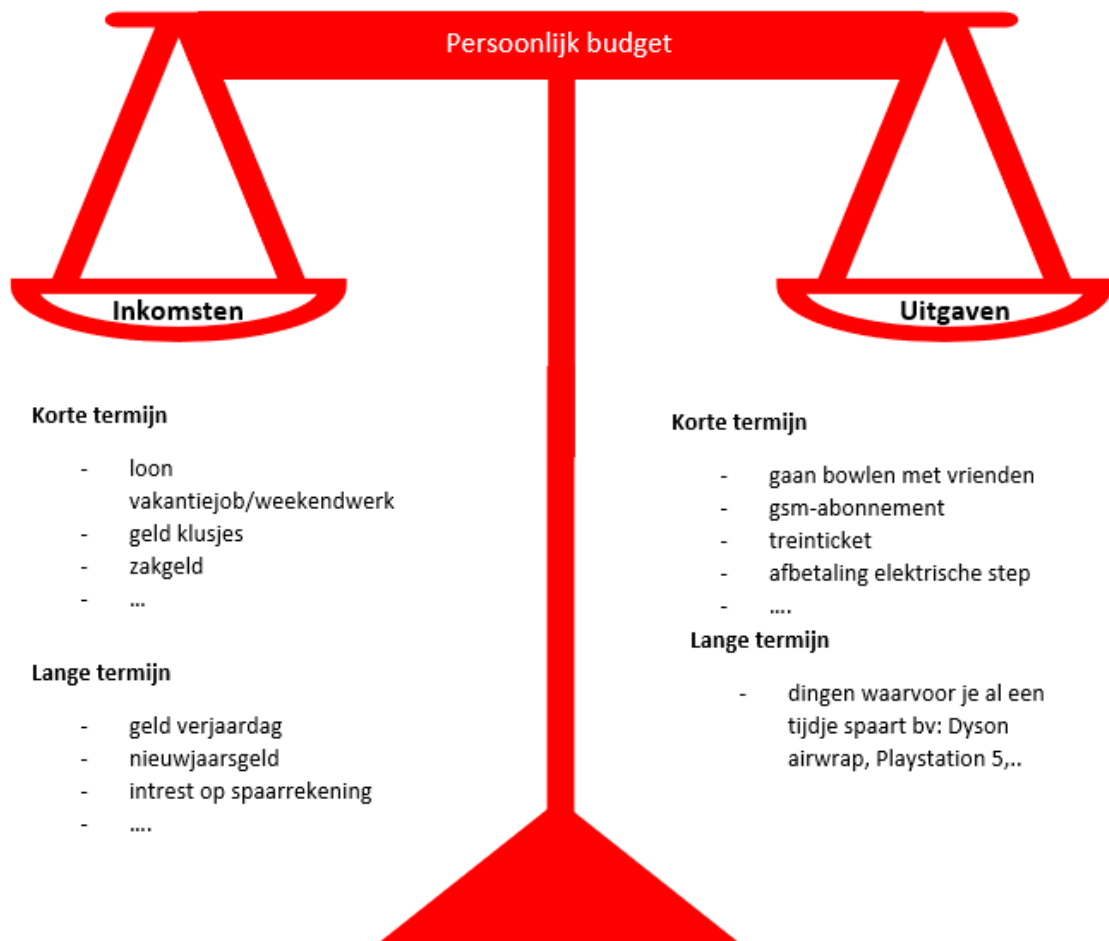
Persoonlijk budget

Inkomsten

Uitgaven

Korte termijn

- loon vakantiejob/weekendwerk
- geld klusjes
- zakgeld
- …

Lange termijn

- geld verjaardag
- nieuwjaarsgeld
- intrest op spaarrekening
- ….

Korte termijn

- gaan bowlen met vrienden
- gsm-abonnement
- treinticket
- afbetaling elektrische step
- ….

Lange termijn

- dingen waarvoor je al een tijdje spaart bv: Dyson airwrap, Playstation 5,..